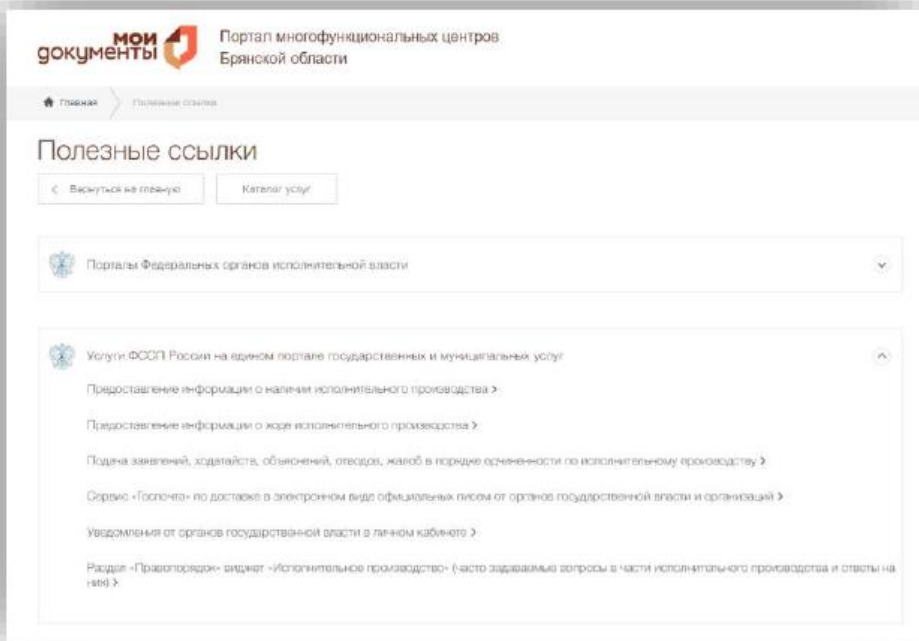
мои документы

Портал многофункциональных центров Брянской области

Главная Полезные ссылки

Полезные ссылки

Вернуться на главную

Каталог услуг

Порталы Федеральных органов исполнительной власти

Услуги ФССП России на едином портале государственных и муниципальных услуг

Предоставление информации о наличии исполнительного производства >

Предоставление информации о ходе исполнительного производства >

Подача заявлений, ходатайств, объяснений, отводов, жалоб в порядке подчиненности по исполнительному производству >

Сервис «Госпочта» по доставке в электронном виде официальных писем от органов государственной власти и организаций >

Уведомления от органов государственной власти в личном кабинете >

Раздел «Правопорядок» виджет «Исполнительное производство» (часто задаваемые вопросы в части исполнительного производства и ответы на них) >